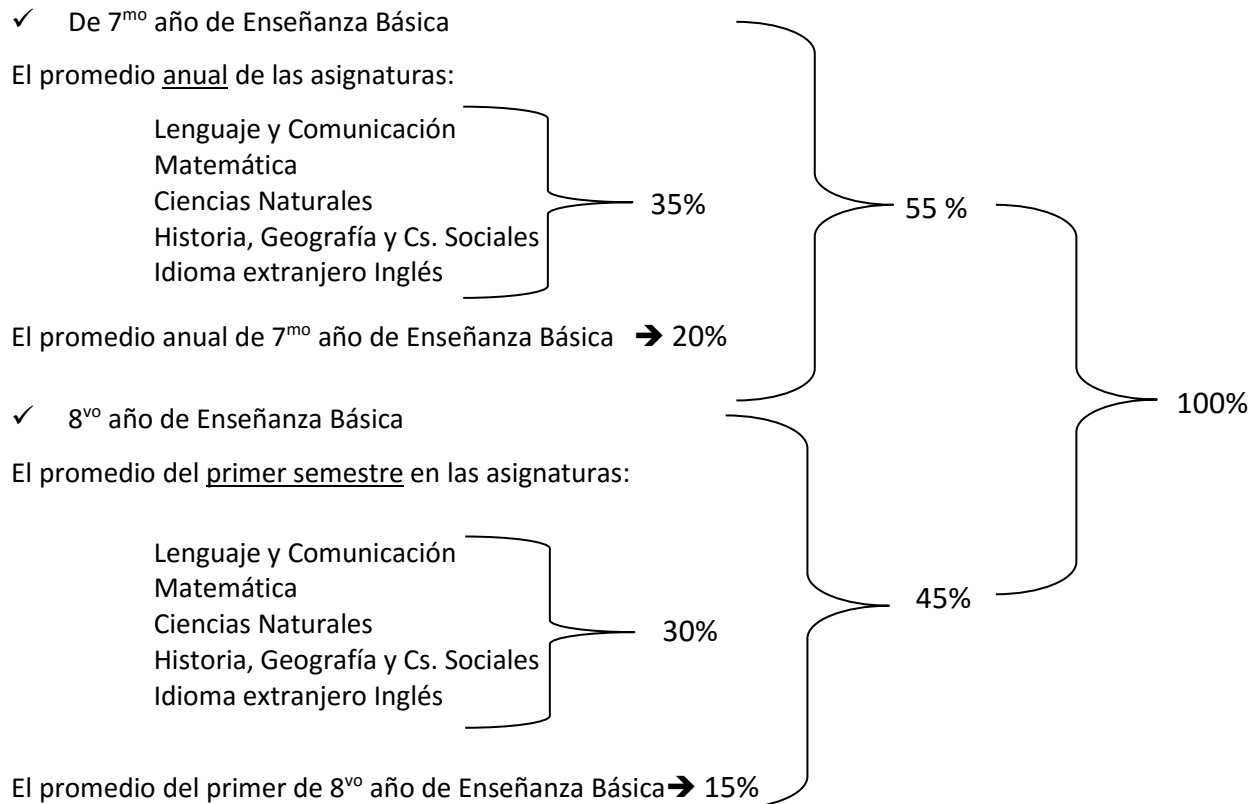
✓ De 7$^{mo}$ año de Enseñanza Básica

El promedio anual de las asignaturas:

Lenguaje y Comunicación
Matemática
Ciencias Naturales
Historia, Geografía y Cs. Sociales
Idioma extranjero Inglés

35%

55 %

El promedio anual de 7$^{mo}$ año de Enseñanza Básica ➔ 20%

100%

✓ 8$^{vo}$ año de Enseñanza Básica

El promedio del primer semestre en las asignaturas:

Lenguaje y Comunicación
Matemática
Ciencias Naturales
Historia, Geografía y Cs. Sociales
Idioma extranjero Inglés

30%

45%

El promedio del primer de 8$^{vo}$ año de Enseñanza Básica➔ 15%